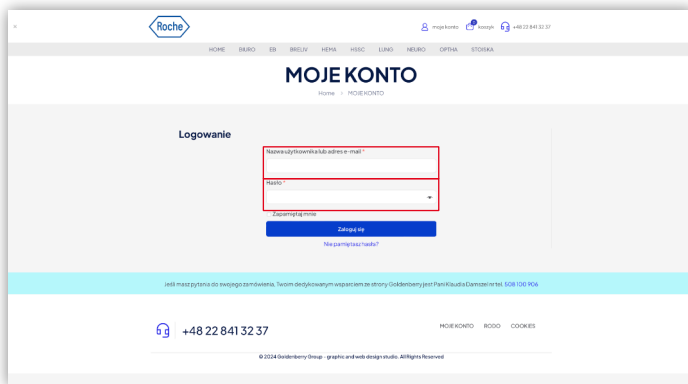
×

Roche

moje konto 0 koszyk +48 22 841 32 37

HOME BIURO EB BRELIV HEMA HSSC LUNG NEURO OPTHA STOISKA

MOJE KONTO

Home > MOJE KONTO

Logowanie

Nazwa użytkownika lub adres e-mail *

Hasło *

Zapamiętaj mnie

Zaloguj się

Nie pamiętasz hasła?

Jeśli masz pytania do swojego zamówienia, Twoim dedykowanym wsparciem ze strony Goldenberry jest Pani Klaudia Damszel tel. 508 100 906

+48 22 841 32 37

MOJE KONTO RODO COOKIES

© 2024 Goldenberry Group - graphic and web design studio. All Rights Reserved